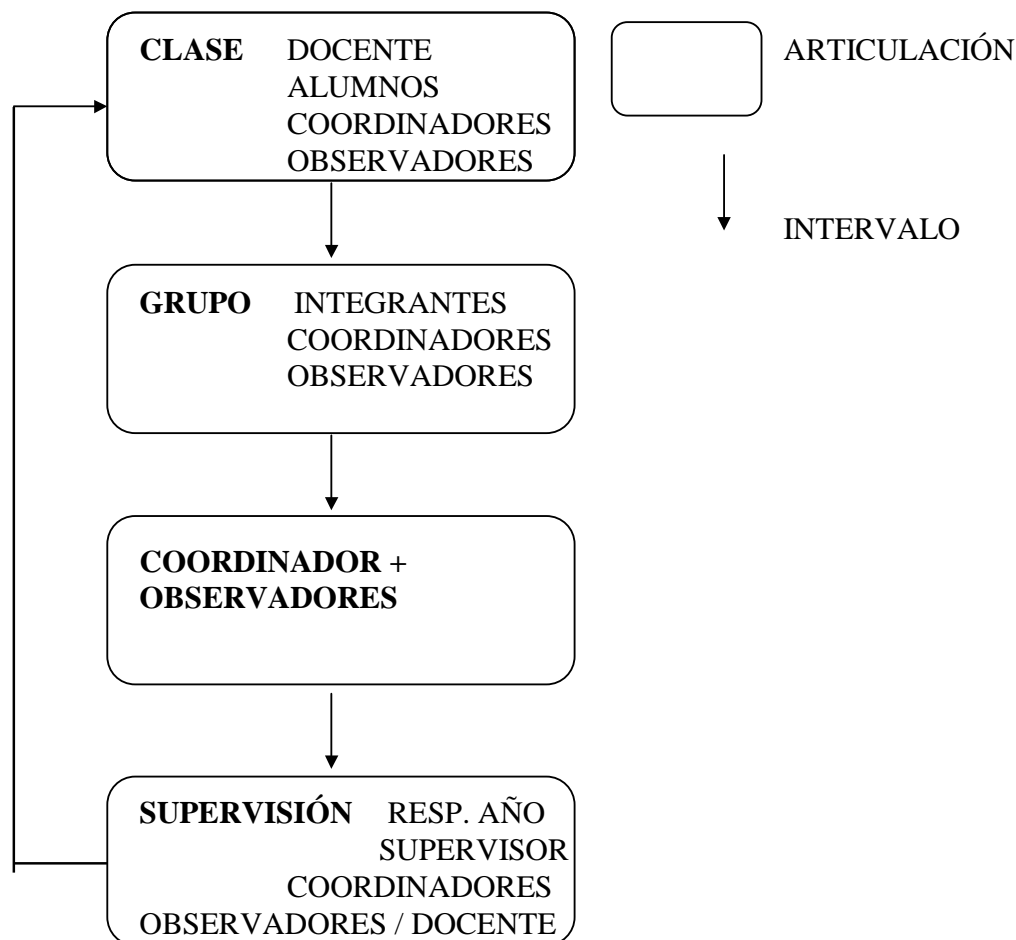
CLASE DOCENTE
ALUMNOS
COORDINADORES
OBSERVADORES

ARTICULACIÓN

INTERVALO

GRUPO INTEGRANTES
COORDINADORES
OBSERVADORES

COORDINADOR + OBSERVADORES

SUPERVISIÓN RESP. AÑO
SUPERVISOR
COORDINADORES
OBSERVADORES / DOCENTE